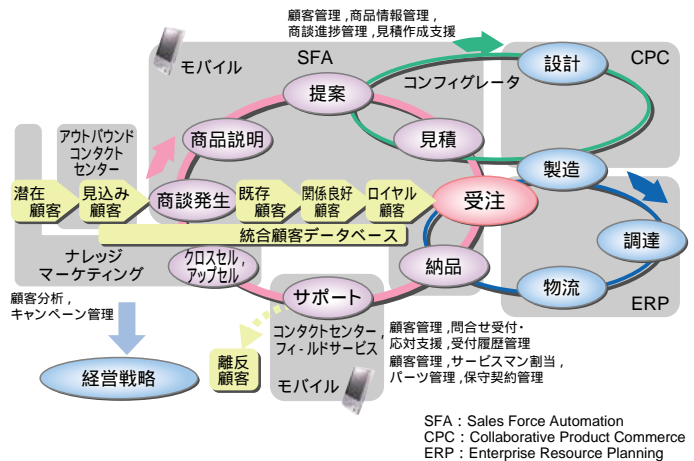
顧客管理，商品情報管理，
商談進捗管理，見積作成支援

モバイル

SFA

提案

コンフィグレータ

設計

CPC

アウトバウンド
コンタクト
センター

商品説明

見積

製造

潜在
顧客

見込み
顧客

商談発生

既存
顧客

関係良好
顧客

ロイヤル
顧客

受注

統合顧客データベース

調達

ナレッジ
マーケティング

クロスセル，
アップセル

納品

物流

顧客分析，
キャンペーン管理

サポート

ERP

コンタクトセンター，
フィールドサービス

顧客管理，問合せ受付・
応対支援，受付履歴管理
顧客管理，サービスマン割当，
パーツ管理，保守契約管理

経営戦略

離反
顧客

モバイル

SFA：Sales Force Automation
CPC：Collaborative Product Commerce
ERP：Enterprise Resource Planning